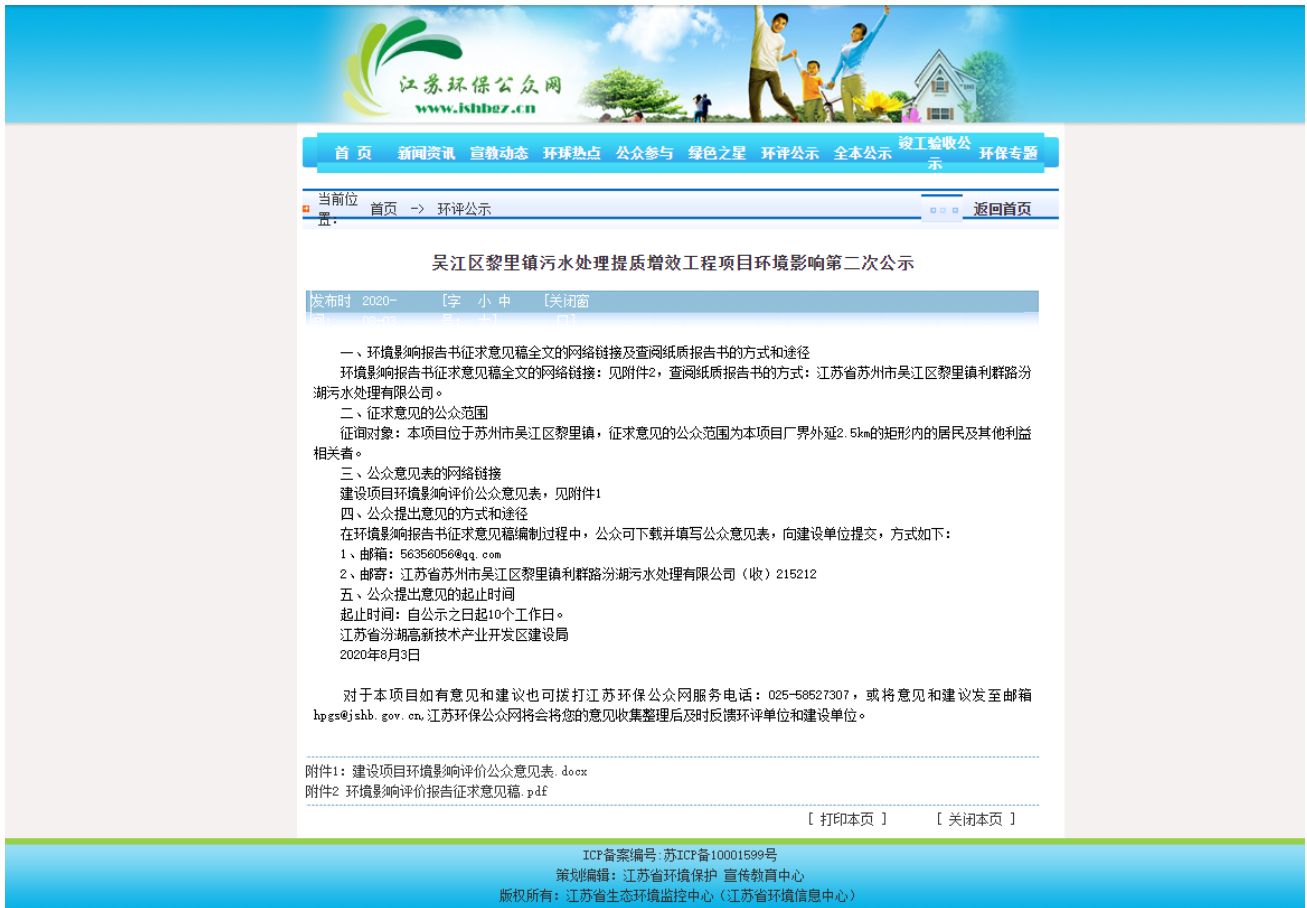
江苏环保公众网
www.jshbgz.cn

首页 新闻资讯 宣教动态 环球热点 公众参与 绿色之星 环评公示 全本公示 竣工验收公示 环保专题

当前位置: 首页 -> 环评公示 返回首页

吴江区黎里镇污水处理提质增效工程项目环境影响第二次公示

发布时间 2020-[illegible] [字号 小 中 大] [关闭窗口]

一、环境影响报告书征求意见稿全文的网络链接及查阅纸质报告书的方式和途径
环境影响报告书征求意见稿全文的网络链接：见附件2，查阅纸质报告书的方式：江苏省苏州市吴江区黎里镇利群路汾湖污水处理有限公司。
二、征求意见的公众范围
征询对象：本项目位于苏州市吴江区黎里镇，征求意见的公众范围为本项目厂界外延2.5km的矩形内的居民及其他利益相关者。
三、公众意见表的网络链接
建设项目环境影响评价公众意见表，见附件1
四、公众提出意见的方式和途径
在环境影响报告书征求意见稿编制过程中，公众可下载并填写公众意见表，向建设单位提交，方式如下：
1、邮箱：56356056@qq.com
2、邮寄：江苏省苏州市吴江区黎里镇利群路汾湖污水处理有限公司（收）215212
五、公众提出意见的起止时间
起止时间：自公示之日起10个工作日。
江苏省汾湖高新技术产业开发区建设局
2020年8月3日

对于本项目如有意见和建议也可拨打江苏环保公众网服务电话：025-58527307，或将意见和建议发至邮箱hpgs@jshb.gov.cn,江苏环保公众网将会将您的意见收集整理后及时反馈环评单位和建设单位。

附件1：建设项目环境影响评价公众意见表.docx
附件2 环境影响评价报告征求意见稿.pdf

[ 打印本页 ] [ 关闭本页 ]

ICP备案编号:苏ICP备10001599号
策划编辑：江苏省环境保护 宣传教育中心
版权所有：江苏省生态环境监控中心（江苏省环境信息中心）